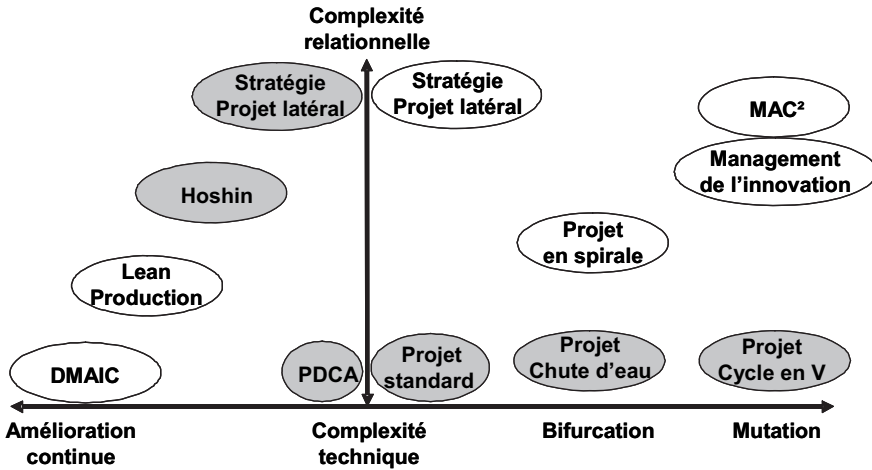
Complexité relationnelle

Stratégie Projet latéral

Stratégie Projet latéral

MAC²

Management de l'innovation

Hoshin

Projet en spirale

Lean Production

DMAIC

PDCA

Projet standard

Projet Chute d'eau

Projet Cycle en V

Amélioration continue

Complexité technique

Bifurcation

Mutation